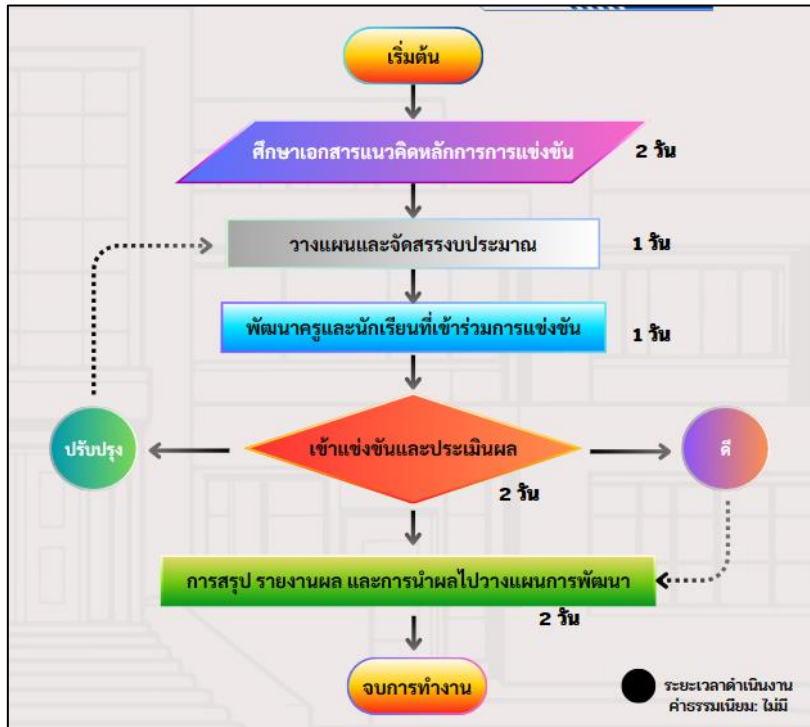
เริ่มต้น

ศึกษาเอกสารแนวคิดหลักการการแข่งขัน

2 วัน

วางแผนและจัดสรรงบประมาณ

1 วัน

พัฒนาครูและนักเรียนที่เข้าร่วมการแข่งขัน

1 วัน

ปรับปรุง

เข้าแข่งขันและประเมินผล

ดี

2 วัน

การสรุป รายงานผล และการนำผลไปวางแผนการพัฒนา

2 วัน

จบการทำงาน

ระยะเวลาดำเนินงาน
ค่าธรรมเนียม: ไม่มี